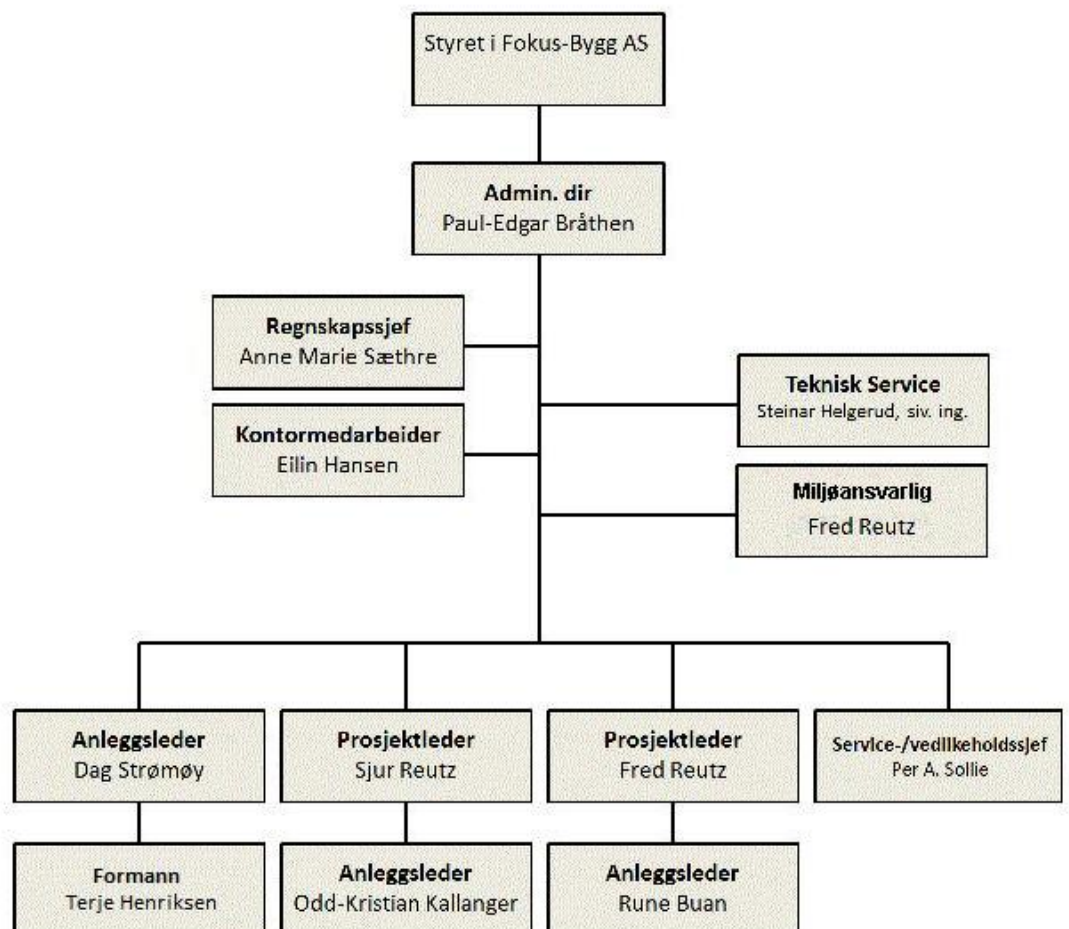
Styret i Fokus-Bygg AS

**Admin. dir**
Paul-Edgar Bråthen

**Regnskapssjef**
Anne Marie Sæthre

**Teknisk Service**
Steinar Helgerud, siv. ing.

**Kontormedarbeider**
Eilin Hansen

**Miljøansvarlig**
Fred Reutz

**Anleggsleder**
Dag Strømøy

**Prosjektleder**
Sjur Reutz

**Prosjektleder**
Fred Reutz

**Service-/vedlikeholdssjef**
Per A. Sollie

**Formann**
Terje Henriksen

**Anleggsleder**
Odd-Kristian Kallanger

**Anleggsleder**
Rune Buan